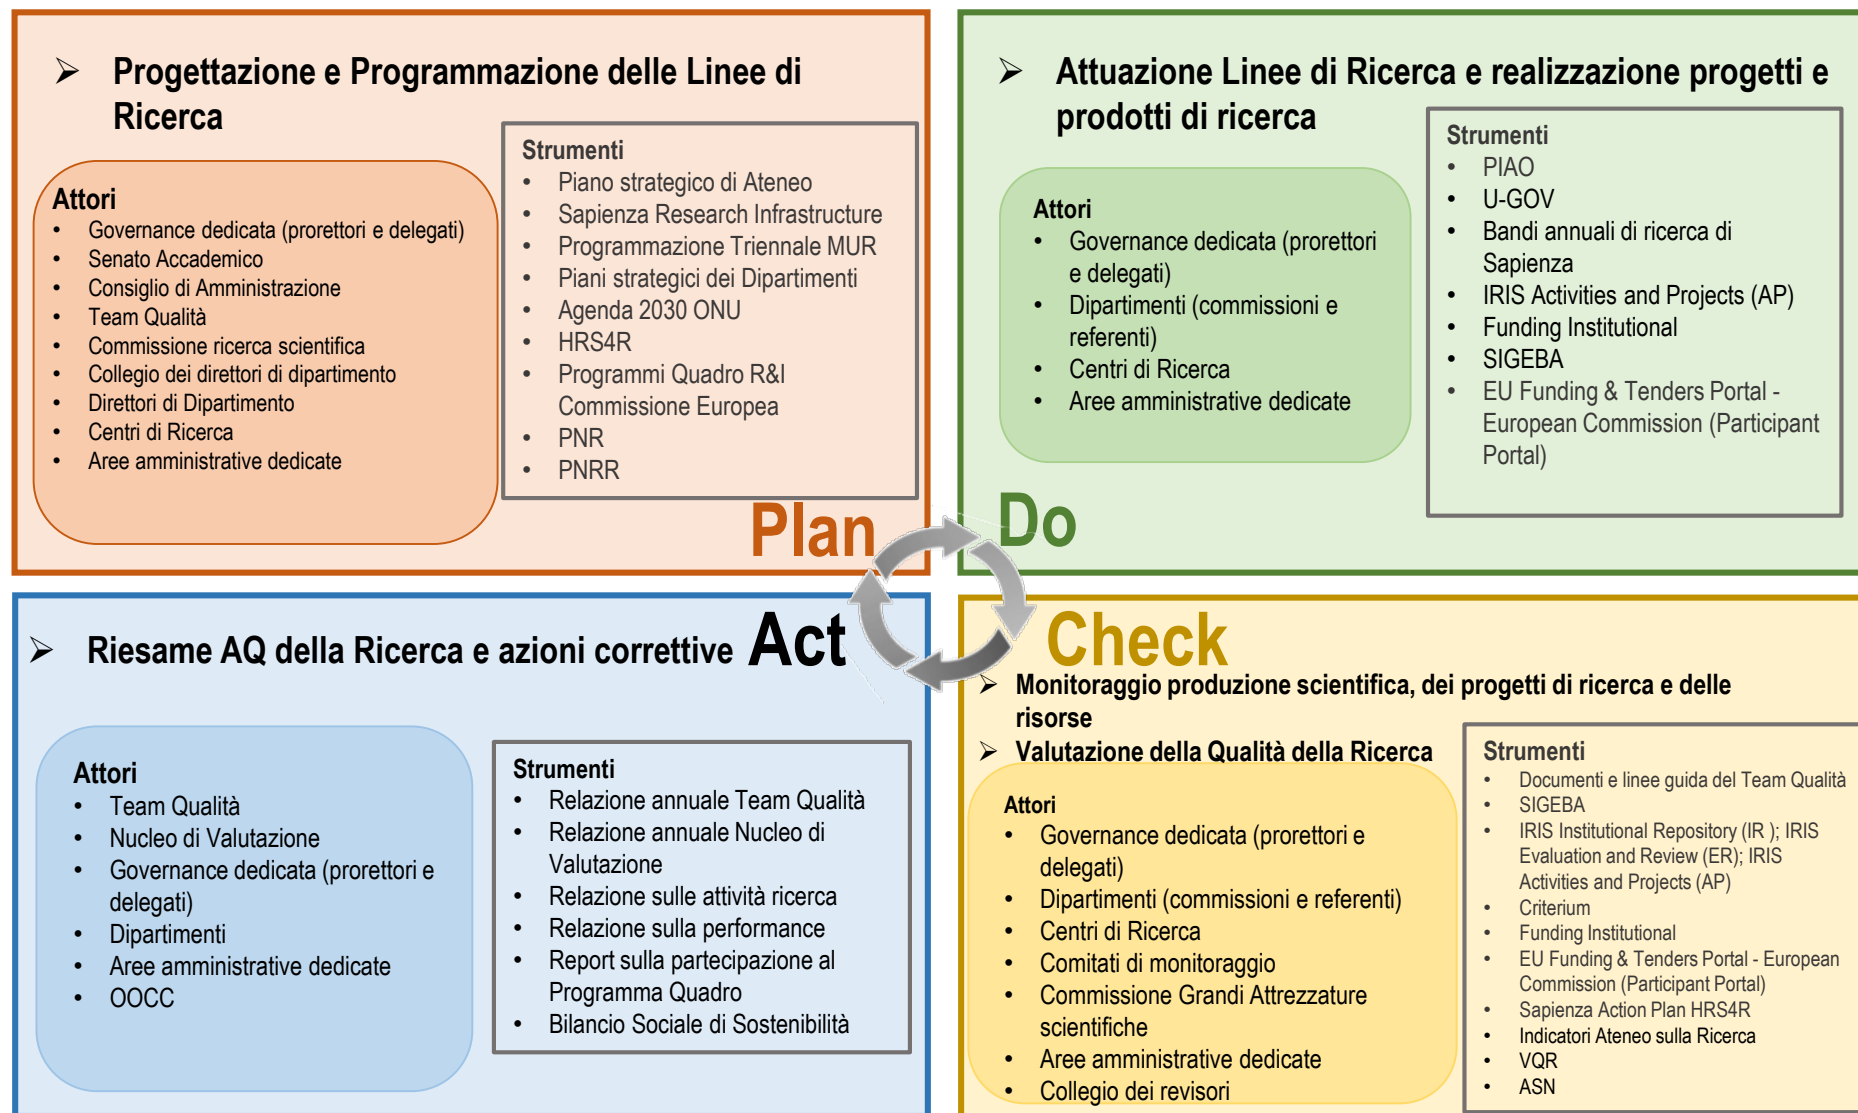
➢ Progettazione e Programmazione delle Linee di Ricerca

Attori
- Governance dedicata (prorettori e delegati)
- Senato Accademico
- Consiglio di Amministrazione
- Team Qualità
- Commissione ricerca scientifica
- Collegio dei direttori di dipartimento
- Direttori di Dipartimento
- Centri di Ricerca
- Aree amministrative dedicate

Strumenti
- Piano strategico di Ateneo
- Sapienza Research Infrastructure
- Programmazione Triennale MUR
- Piani strategici dei Dipartimenti
- Agenda 2030 ONU
- HRS4R
- Programmi Quadro R&I Commissione Europea
- PNR
- PNRR

Plan

➢ Attuazione Linee di Ricerca e realizzazione progetti e prodotti di ricerca

Attori
- Governance dedicata (prorettori e delegati)
- Dipartimenti (commissioni e referenti)
- Centri di Ricerca
- Aree amministrative dedicate

Strumenti
- PIAO
- U-GOV
- Bandi annuali di ricerca di Sapienza
- IRIS Activities and Projects (AP)
- Funding Institutional
- SIGEBA
- EU Funding & Tenders Portal - European Commission (Participant Portal)

Do

➢ Riesame AQ della Ricerca e azioni correttive Act

Attori
- Team Qualità
- Nucleo di Valutazione
- Governance dedicata (prorettori e delegati)
- Dipartimenti
- Aree amministrative dedicate
- OOCC

Strumenti
- Relazione annuale Team Qualità
- Relazione annuale Nucleo di Valutazione
- Relazione sulle attività ricerca
- Relazione sulla performance
- Report sulla partecipazione al Programma Quadro
- Bilancio Sociale di Sostenibilità

Check
➢ Monitoraggio produzione scientifica, dei progetti di ricerca e delle risorse
➢ Valutazione della Qualità della Ricerca

Attori
- Governance dedicata (prorettori e delegati)
- Dipartimenti (commissioni e referenti)
- Centri di Ricerca
- Comitati di monitoraggio
- Commissione Grandi Attrezzature scientifiche
- Aree amministrative dedicate
- Collegio dei revisori

Strumenti
- Documenti e linee guida del Team Qualità
- SIGEBA
- IRIS Institutional Repository (IR ); IRIS Evaluation and Review (ER); IRIS Activities and Projects (AP)
- Criterium
- Funding Institutional
- EU Funding & Tenders Portal - European Commission (Participant Portal)
- Sapienza Action Plan HRS4R
- Indicatori Ateneo sulla Ricerca
- VQR
- ASN